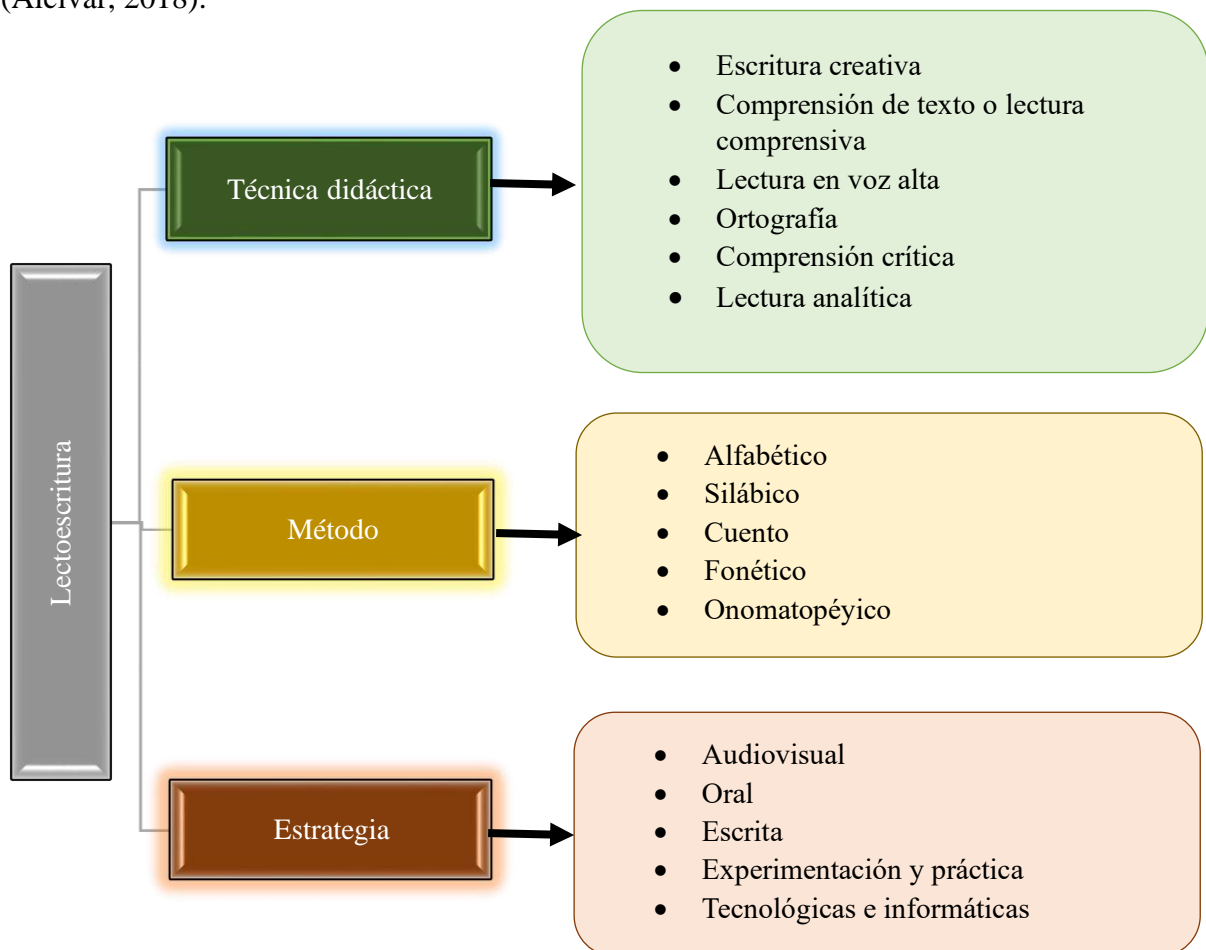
(Alcívar, 2018).

Lectoescritura

Técnica didáctica

- Escritura creativa
- Comprensión de texto o lectura comprensiva
- Lectura en voz alta
- Ortografía
- Comprensión crítica
- Lectura analítica

Método

- Alfabético
- Silábico
- Cuento
- Fonético
- Onomatopéyico

Estrategia

- Audiovisual
- Oral
- Escrita
- Experimentación y práctica
- Tecnológicas e informáticas